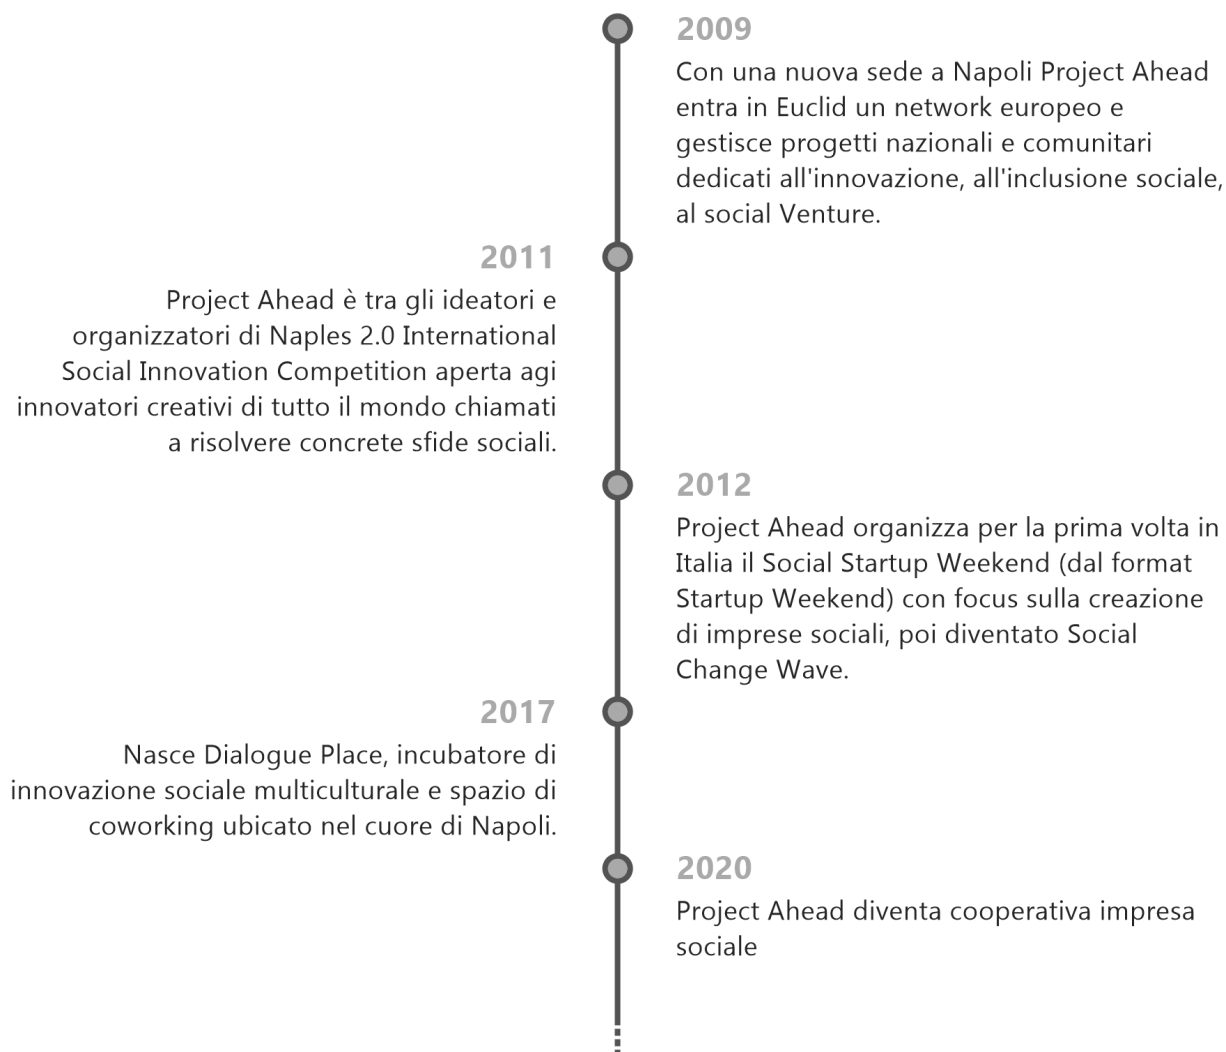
2009
Con una nuova sede a Napoli Project Ahead entra in Euclid un network europeo e gestisce progetti nazionali e comunitari dedicati all'innovazione, all'inclusione sociale, al social Venture.

2011
Project Ahead è tra gli ideatori e organizzatori di Naples 2.0 International Social Innovation Competition aperta agi innovatori creativi di tutto il mondo chiamati a risolvere concrete sfide sociali.

2012
Project Ahead organizza per la prima volta in Italia il Social Startup Weekend (dal format Startup Weekend) con focus sulla creazione di imprese sociali, poi diventato Social Change Wave.

2017
Nasce Dialogue Place, incubatore di innovazione sociale multiculturale e spazio di coworking ubicato nel cuore di Napoli.

2020
Project Ahead diventa cooperativa impresa sociale